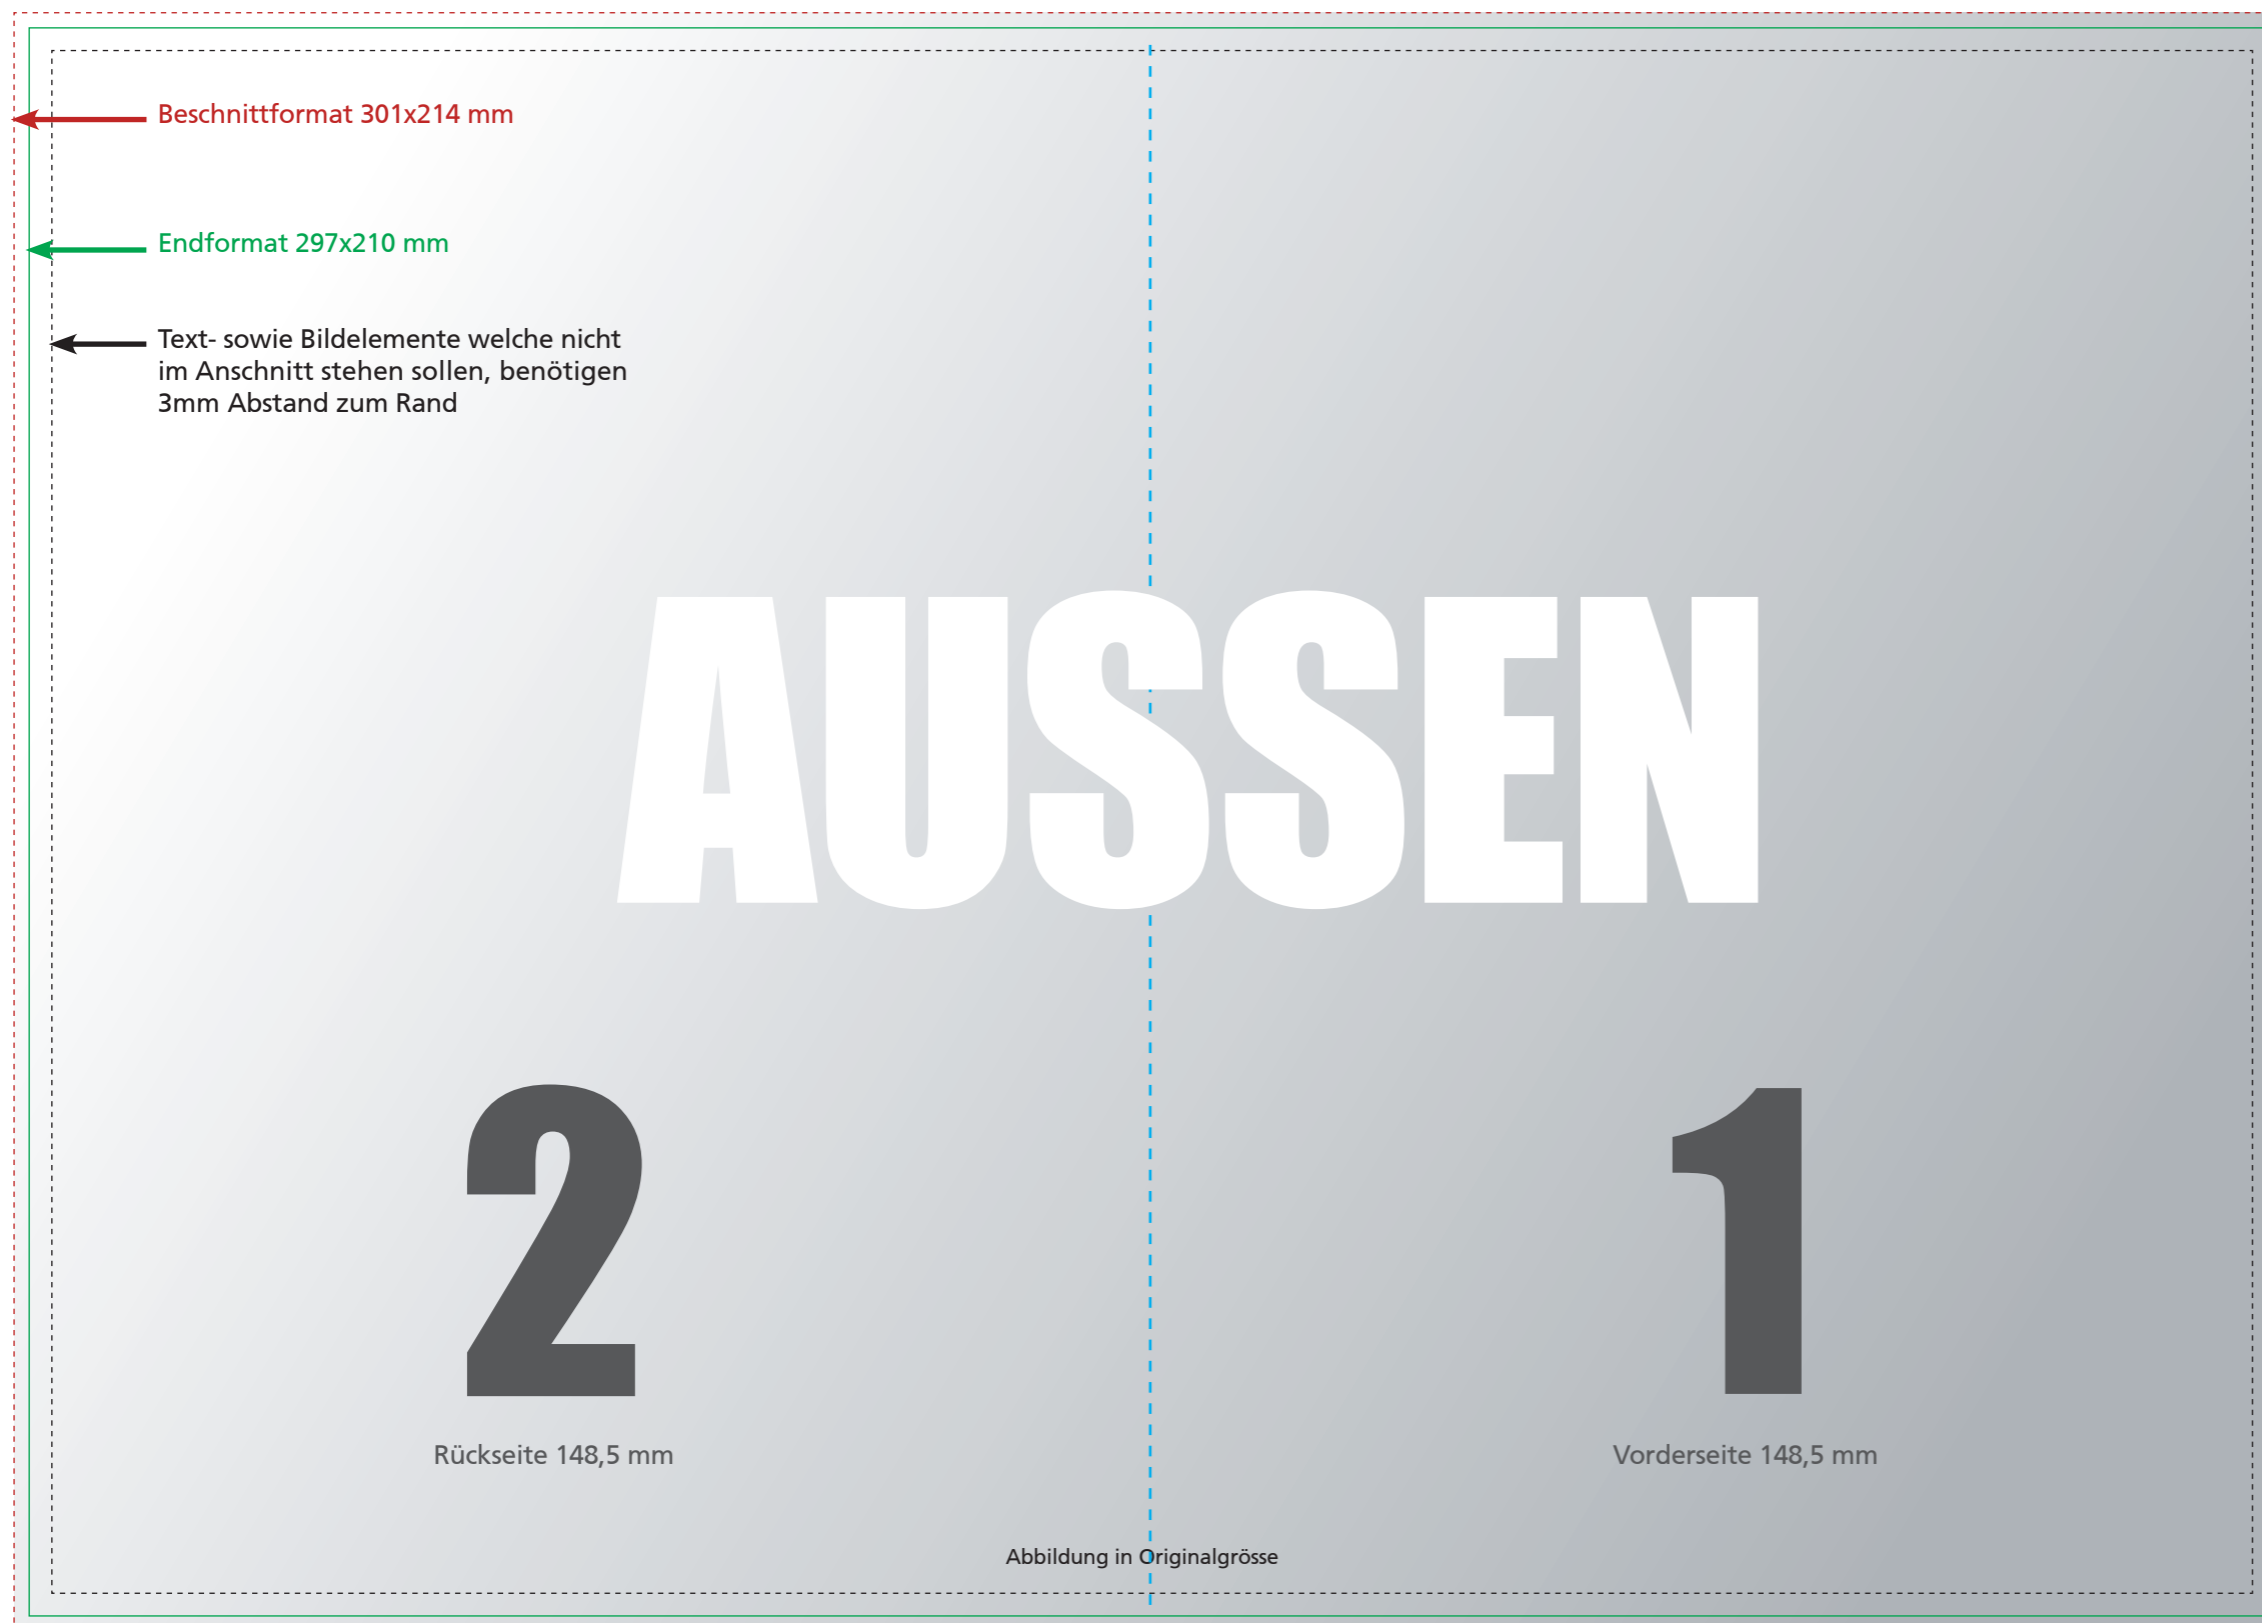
Beschnittformat 301x214 mm

Endformat 297x210 mm

Text- sowie Bildelemente welche nicht im Anschnitt stehen sollen, benötigen 3mm Abstand zum Rand

AUSSEN

2

Rückseite 148,5 mm

1

Vorderseite 148,5 mm

Abbildung in Originalgrösse